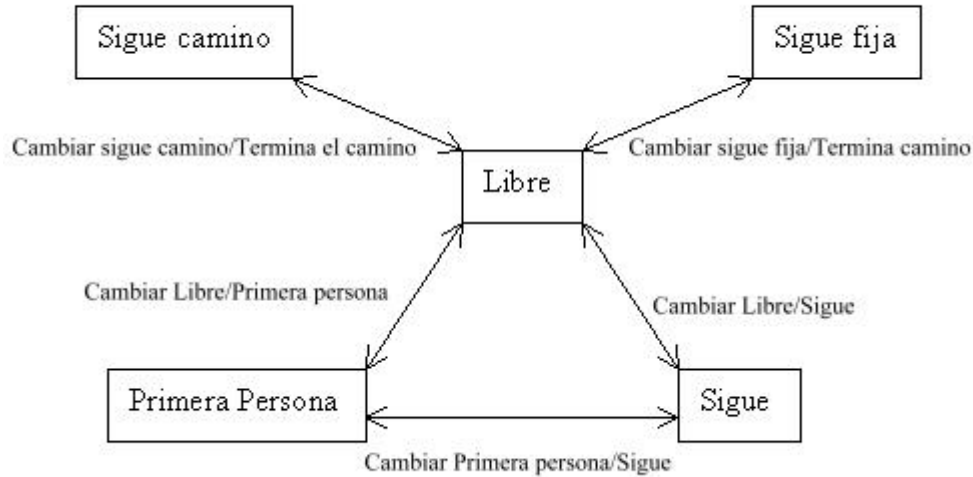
Sigue camino

Sigue fija

Cambiar sigue camino/Termina el camino

Libre

Cambiar sigue fija/Termina camino

Cambiar Libre/Primera persona

Cambiar Libre/Sigue

Primera Persona

Sigue

Cambiar Primera persona/Sigue